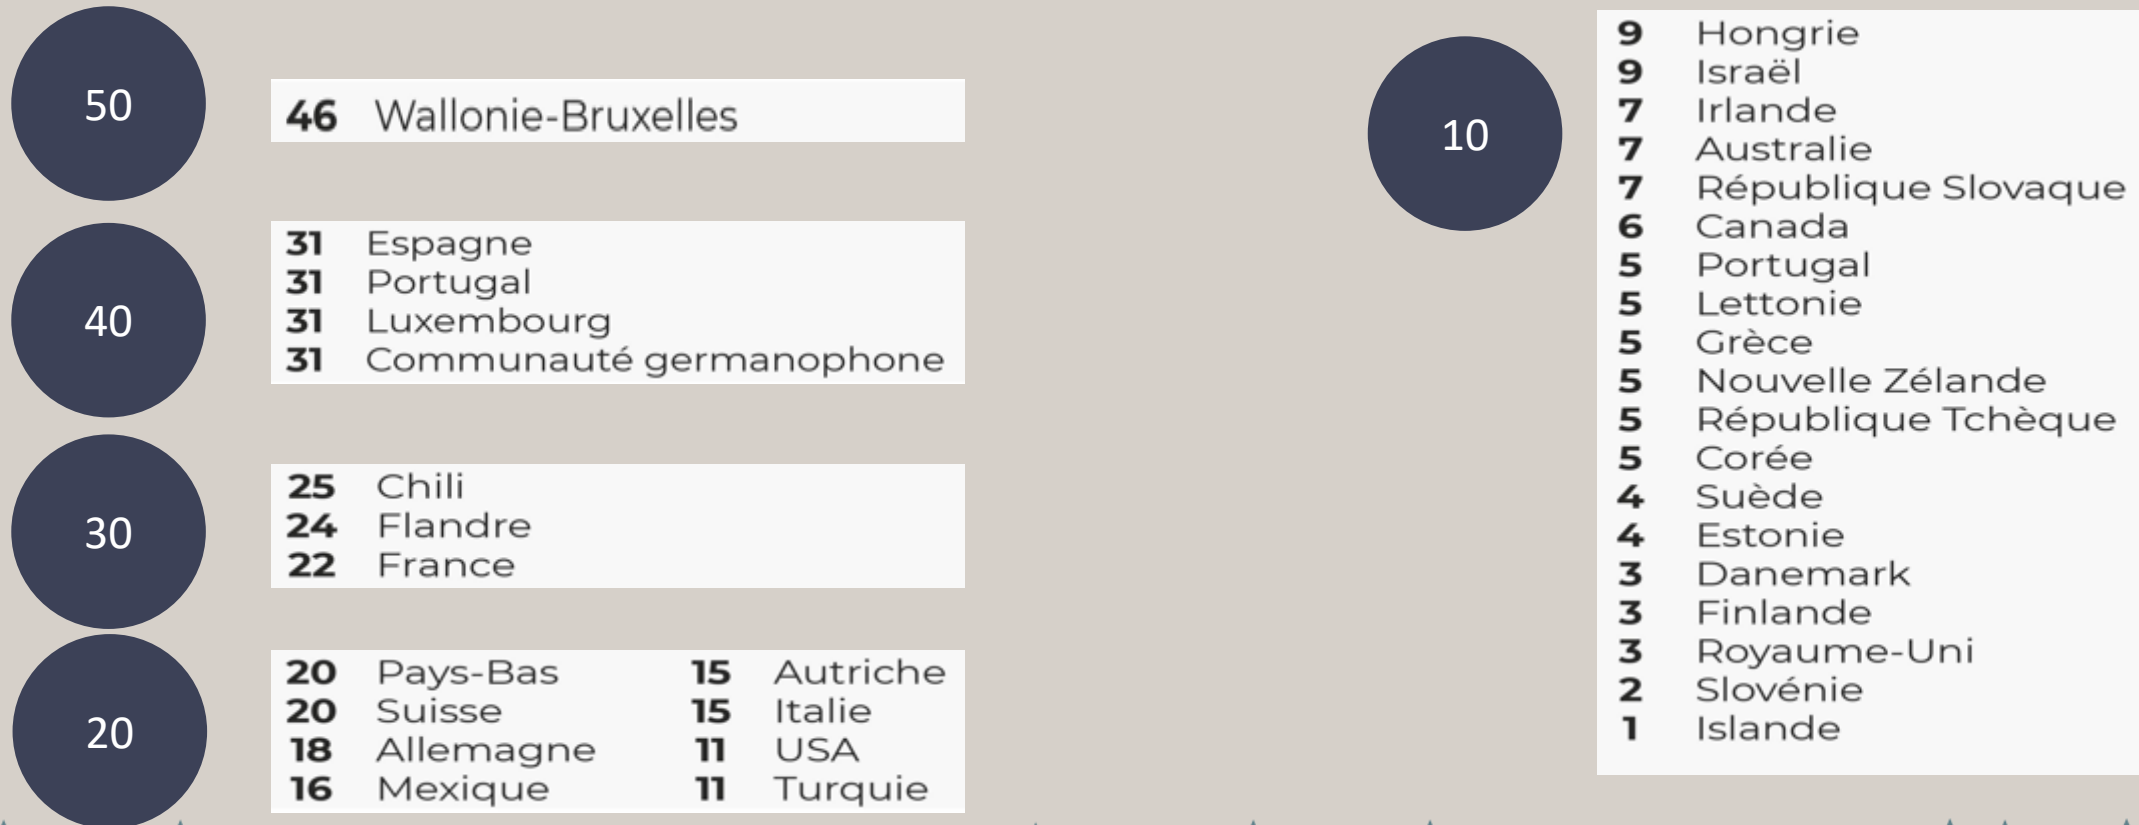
50

46 Wallonie-Bruxelles

40

31 Espagne
31 Portugal
31 Luxembourg
31 Communauté germanophone

30

25 Chili
24 Flandre
22 France

20

20 Pays-Bas
20 Suisse
18 Allemagne
16 Mexique

15 Autriche
15 Italie
11 USA
11 Turquie

10

9 Hongrie
9 Israël
7 Irlande
7 Australie
7 République Slovaque
6 Canada
5 Portugal
5 Lettonie
5 Grèce
5 Nouvelle Zélande
5 République Tchèque
5 Corée
4 Suède
4 Estonie
3 Danemark
3 Finlande
3 Royaume-Uni
2 Slovénie
1 Islande